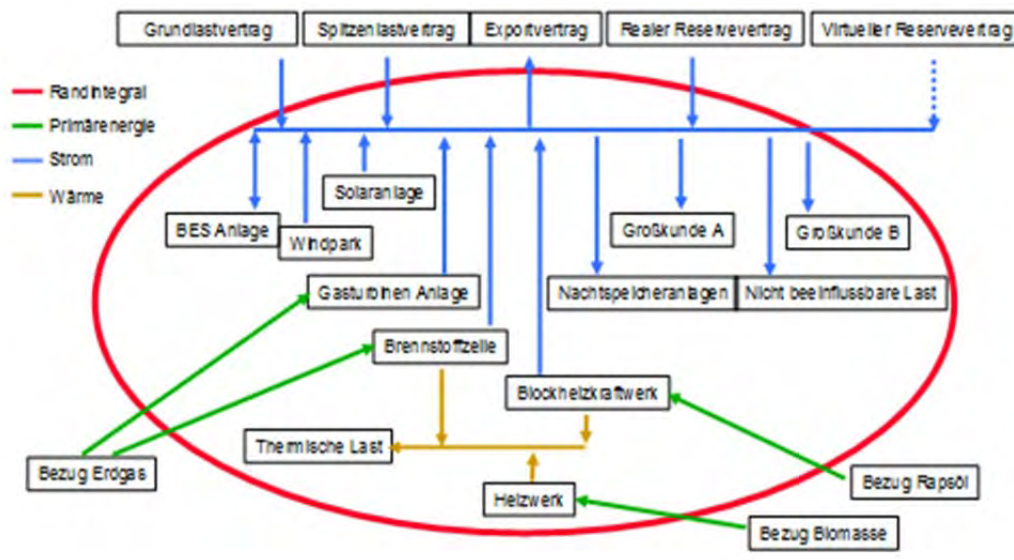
Grundlastvertrag
Spitzenlastvertrag
Exportvertrag
Realer Reservevertrag
Virtueller Reservevertrag

Randintegral
Primärenergie
Strom
Wärme

Solaranlage
BES Anlage
Windpark
Großkunde A
Großkunde B
Gasturbinen Anlage
Nachtspeicheranlagen
Nicht beeinflussbare Last
Brennstoffzelle
Blockheizkraftwerk
Thermische Last
Bezug Erdgas
Bezug Rapsöl
Heizwerk
Bezug Biomasse